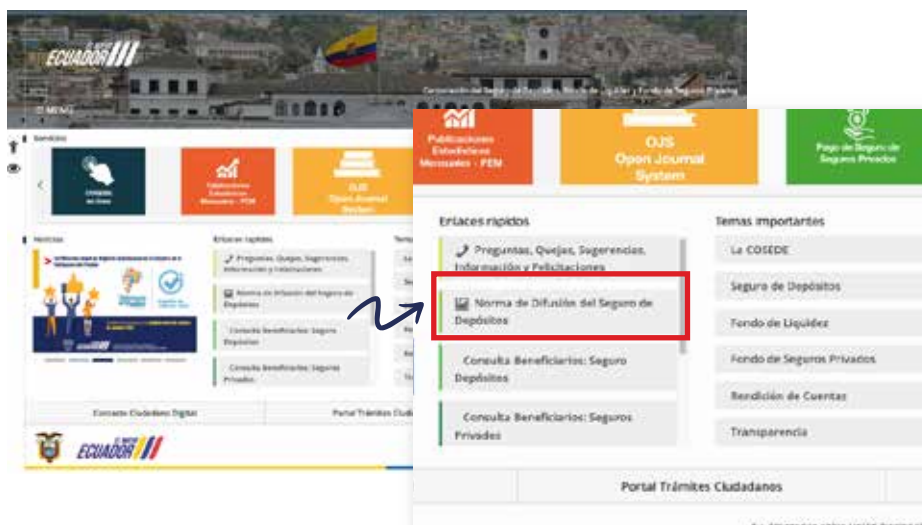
ECUADOR

Corporación del Seguro de Depósitos, Fondo de Liquidez y Fondo de Seguros Privados

MENÚ

Servicios

Contacto del Sitio

Publicaciones Estadísticas Mensuales - PEM

OJS Open Journal System

Noticias

Enlaces rápidos

Preguntas, Quejas, Sugerencias, Información y Felicitaciones

Norma de Difusión del Seguro de Depósitos

Consulta Beneficiarios: Seguro Depósitos

Consulta Beneficiarios: Seguros Privados

Contacto Ciudadano Digital

Portal Trámites Ciudadanos

ECUADOR

Publicaciones Estadísticas Mensuales - PEM

OJS Open Journal System

Pago de Seguro de Seguros Privados

Enlaces rápidos

Preguntas, Quejas, Sugerencias, Información y Felicitaciones

Norma de Difusión del Seguro de Depósitos

Consulta Beneficiarios: Seguro Depósitos

Consulta Beneficiarios: Seguros Privados

Temas importantes

La COSEDE

Seguro de Depósitos

Fondo de Liquidez

Fondo de Seguros Privados

Rendición de Cuentas

Transparencia

Portal Trámites Ciudadanos